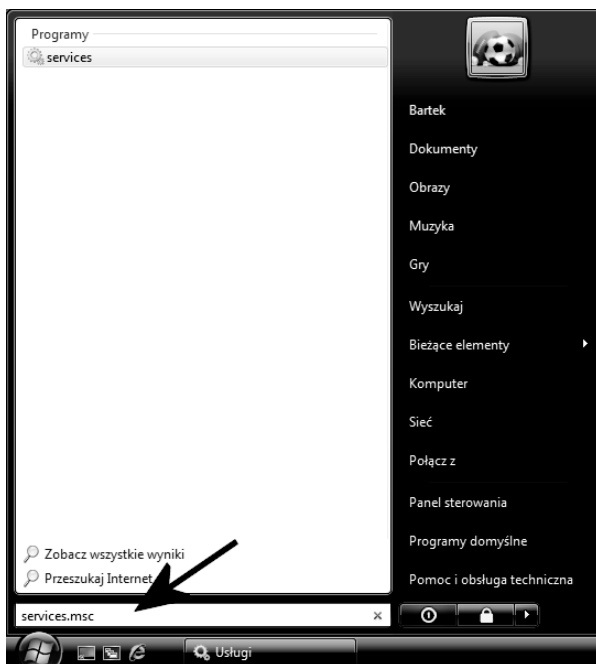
Programy
services

Zobacz wszystkie wyniki
Przeszukaj Internet

services.msc ×

Bartek
Dokumenty
Obrazy
Muzyka
Gry
Wyszukaj
Bieżące elementy
Komputer
Sieć
Połącz z
Panel sterowania
Programy domyślne
Pomoc i obsługa techniczna

Usługi